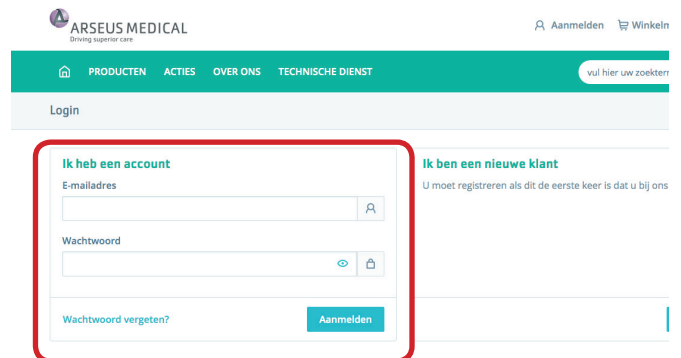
ARSEUS MEDICAL
Driving superior care

Aanmelden Winkeln

PRODUCTEN ACTIES OVER ONS TECHNISCHE DIENST

vul hier uw zoekterr

Login

Ik heb een account

E-mailadres

Wachtwoord

Wachtwoord vergeten?

Aanmelden

Ik ben een nieuwe klant

U moet registreren als dit de eerste keer is dat u bij ons